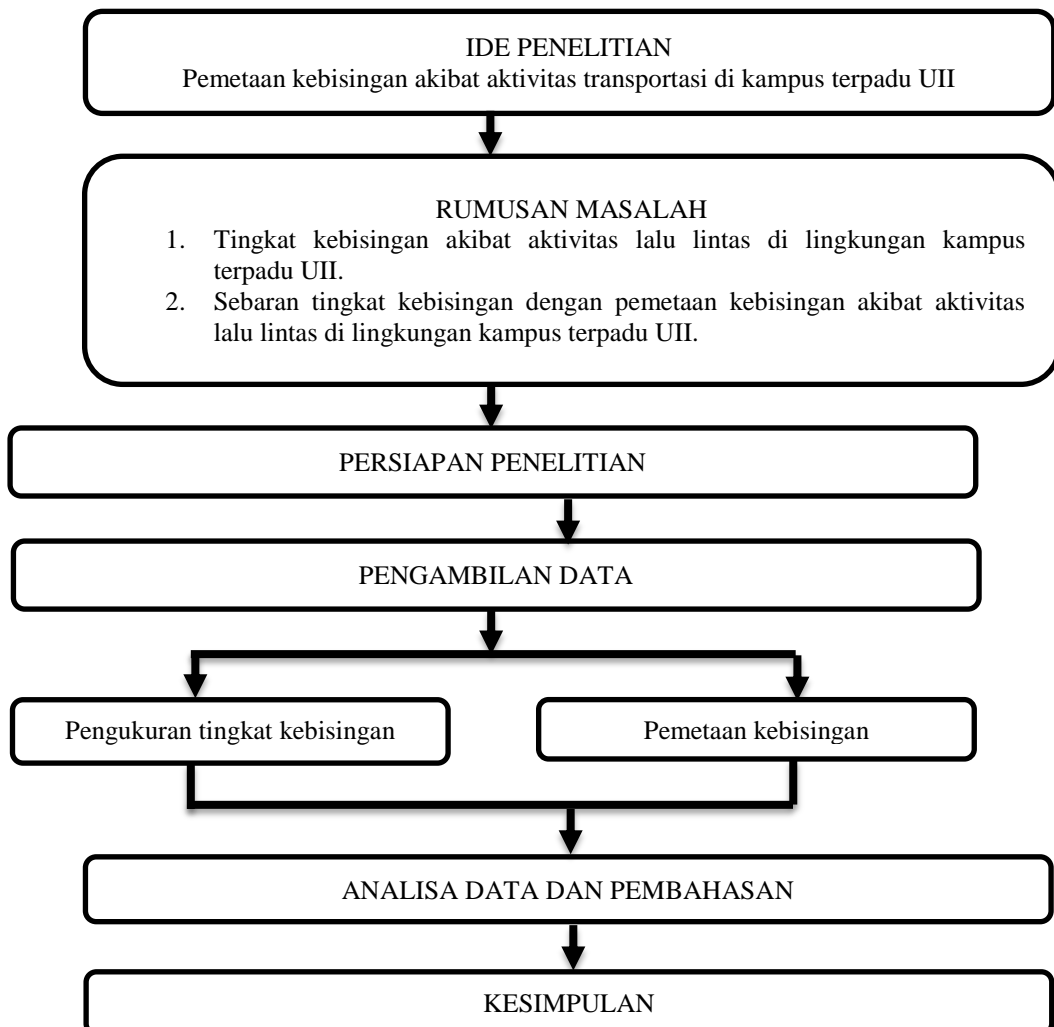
IDE PENELITIAN
Pemetaan kebisingan akibat aktivitas transportasi di kampus terpadu UII

RUMUSAN MASALAH
1. Tingkat kebisingan akibat aktivitas lalu lintas di lingkungan kampus terpadu UII.
2. Sebaran tingkat kebisingan dengan pemetaan kebisingan akibat aktivitas lalu lintas di lingkungan kampus terpadu UII.

PERSIAPAN PENELITIAN

PENGAMBILAN DATA

Pengukuran tingkat kebisingan

Pemetaan kebisingan

ANALISA DATA DAN PEMBAHASAN

KESIMPULAN